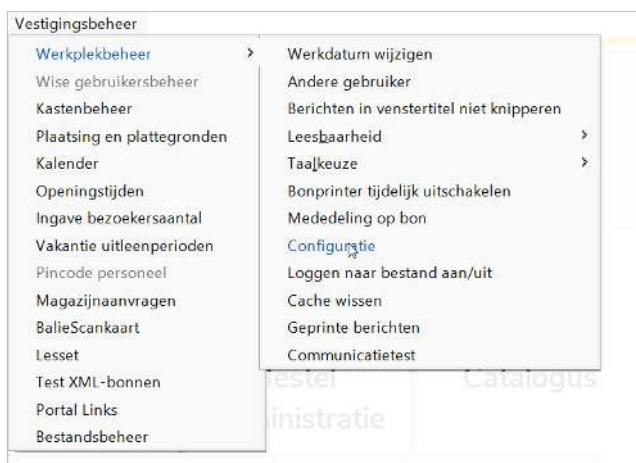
Vestigingsbeheer

Werkplekbeheer >
Wise gebruikersbeheer
Kastenbeheer
Plaatsing en plattegronden
Kalender
Openingstijden
Ingave bezoekersaantal
Vakantie uitleenperioden
Pincode personeel
Magazijnaanvragen
BalieScankaart
Lesset
Test XML-bonnen
Portal Links
Bestandsbeheer

Werkdatum wijzigen
Andere gebruiker
Berichten in venstertitel niet knipperen
Leesbaarheid >
Taalkeuze >
Bonprinter tijdelijk uitschakelen
Mededeling op bon
Configuratie
Loggen naar bestand aan/uit
Cache wissen
Geprinte berichten
Communicatietest

estel
inistratie
Catalogus